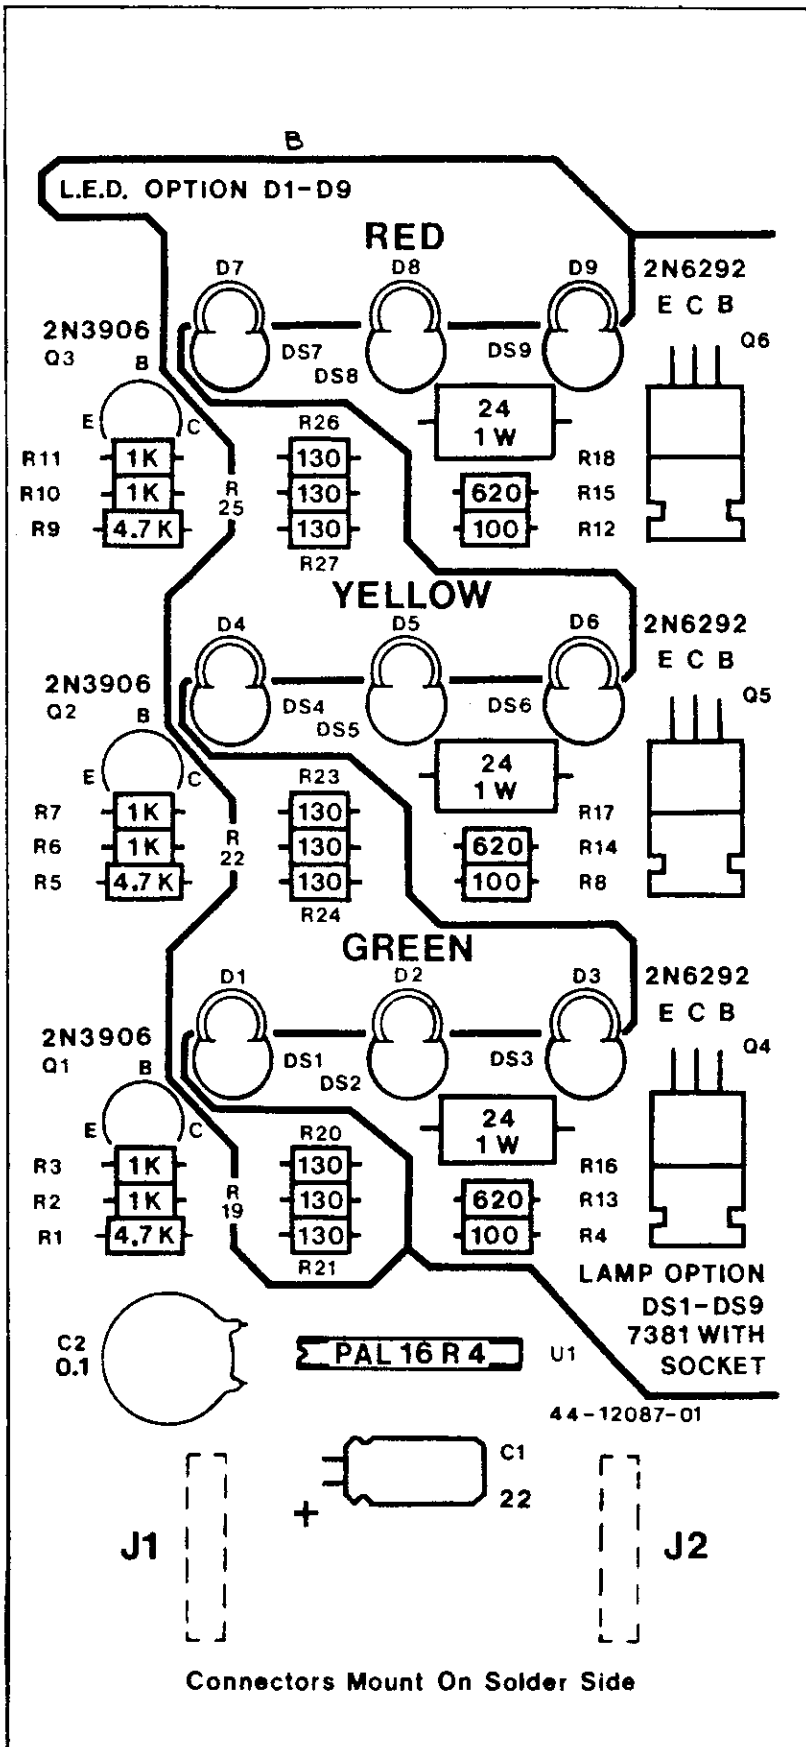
B

L.E.D. OPTION D1-D9

RED

D7 D8 D9

2N6292
E C B
Q6

2N3906
Q3
B
E C

DS7 DS8 DS9

24
1 W

R26

R11 1K
R10 1K
R9 4.7 K

R
25

130
130
130

R27

R18
620 R15
100 R12

YELLOW

D4 D5 D6

2N6292
E C B
Q5

2N3906
Q2
B
E C

DS4 DS5 DS6

24
1 W

R23

R7 1K
R6 1K
R5 4.7 K

R
22

130
130
130

R24

R17
620 R14
100 R8

GREEN

D1 D2 D3

2N6292
E C B
Q4

2N3906
Q1
B
E C

DS1 DS2 DS3

24
1 W

R20

R3 1K
R2 1K
R1 4.7 K

R
19

130
130
130

R21

R16
620 R13
100 R4

LAMP OPTION
DS1-DS9
7381 WITH
SOCKET

C2
0.1

PAL 16 R 4

U1

44-12087-01

C1
22

+

J1

J2

Connectors Mount On Solder Side